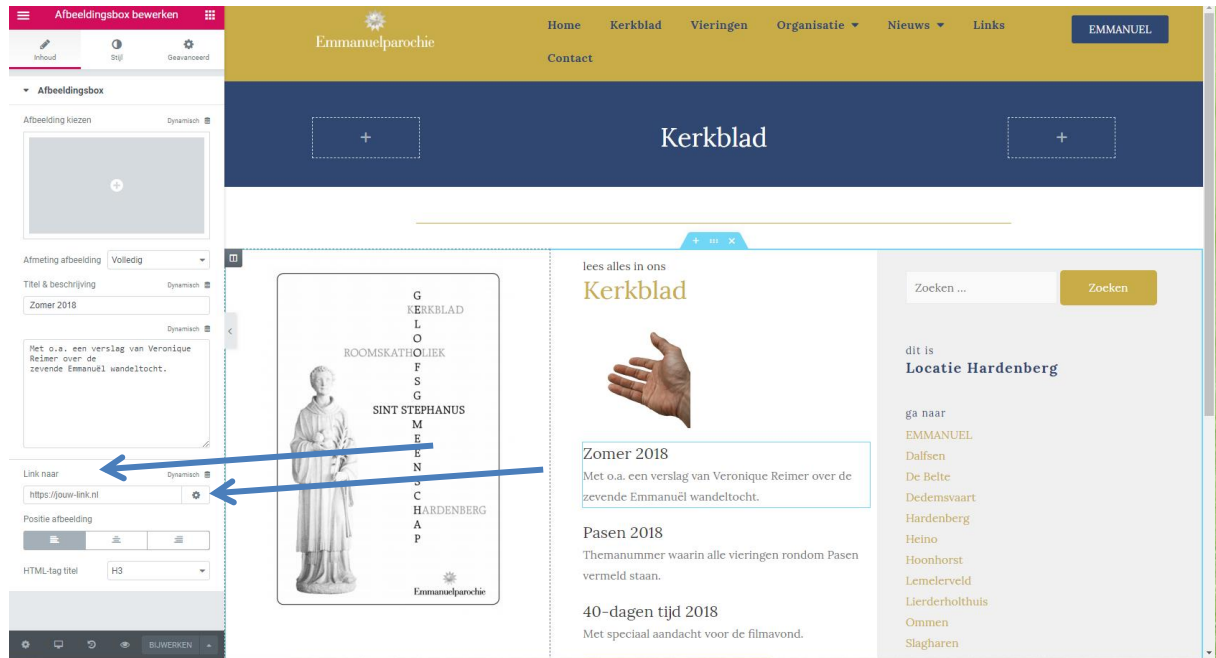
Afbeeldingsbox bewerken

Inhoud | Stijl | Geavanceerd

Afbeeldingsbox

Afbeelding kiezen Dynamisch

Afmeting afbeelding Volledig

Titel & beschrijving Dynamisch

Zomer 2018

Dynamisch

Met o.a. een verslag van Veronique Reimer over de zevende Emmanuël wandeltocht.

Link naar Dynamisch

https://jouw-link.nl

Positie afbeelding

HTML-tag titel H3

BIJWERKEN

Emmanuelparochie

Home Kerkblad Vieringen Organisatie Nieuws Links EMMANUEL

Contact

Kerkblad

GELOOFSGEMEENSCHAP

KERKBLAD

ROOMSKATHOLIEK

SINT STEPHANUS

HARDENBERG

Emmanuelparochie

lees alles in ons

Kerkblad

Zomer 2018

Met o.a. een verslag van Veronique Reimer over de zevende Emmanuël wandeltocht.

Pasen 2018

Themanummer waarin alle vieringen rondom Pasen vermeld staan.

40-dagen tijd 2018

Met speciaal aandacht voor de filmavond.

Zoeken ... Zoeken

dit is

Locatie Hardenberg

ga naar

EMMANUEL

Dalfsen

De Belte

Dedemsvaart

Hardenberg

Heino

Hoonhorst

Lemelerveld

Lierderholthuis

Ommen

Slagharen